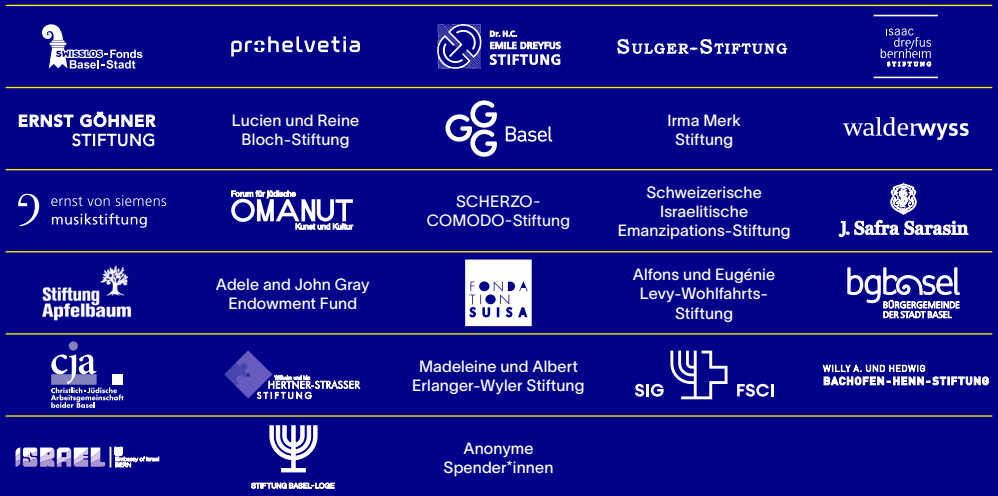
SWISSLOS-Fonds Basel-Stadt

prohelvetia

Dr. H.C. EMILE DREYFUS STIFTUNG

SULGER-STIFTUNG

isaac dreyfus bernheim STIFTUNG

ERNST GÖHNER STIFTUNG

Lucien und Reine Bloch-Stiftung

GGG Basel

Irma Merk Stiftung

walderwyss

ernst von siemens musikstiftung

Forum für Jüdische OMANUT Kunst und Kultur

SCHERZO-COMODO-Stiftung

Schweizerische Israelitische Emanzipations-Stiftung

J. Safra Sarasin

Stiftung Apfelbaum

Adele and John Gray Endowment Fund

FONDATION SUISA

Alfons und Eugénie Levy-Wohlfahrts-Stiftung

bgbasel BÜRGERGEMEINDE DER STADT BASEL

cja Christlich-Jüdische Arbeitsgemeinschaft beider Basel

Wilhelm und Ida HERTNER-STRASSER STIFTUNG

Madeleine und Albert Erlanger-Wyler Stiftung

SIG FSCI

WILLY A. UND HEDWIG BACHOFEN-HENN-STIFTUNG

ISRAEL Embassy of Israel BERN

STIFTUNG BASEL-LOGE

Anonyme Spender*innen